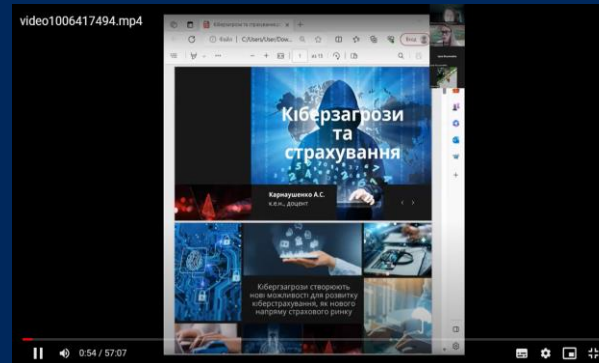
video1006417494.mp4

Кіберзагрози та страхування

Файл | C:/Users/User/Dow...

1 из 15

Кіберзагрози та страхування

Карнаушенко А.С.
к.е.н., доцент

Кіберзагрози створюють нові можливості для розвитку кіберстрахування, як нового напряму страхового ринку

0:54 / 57:07